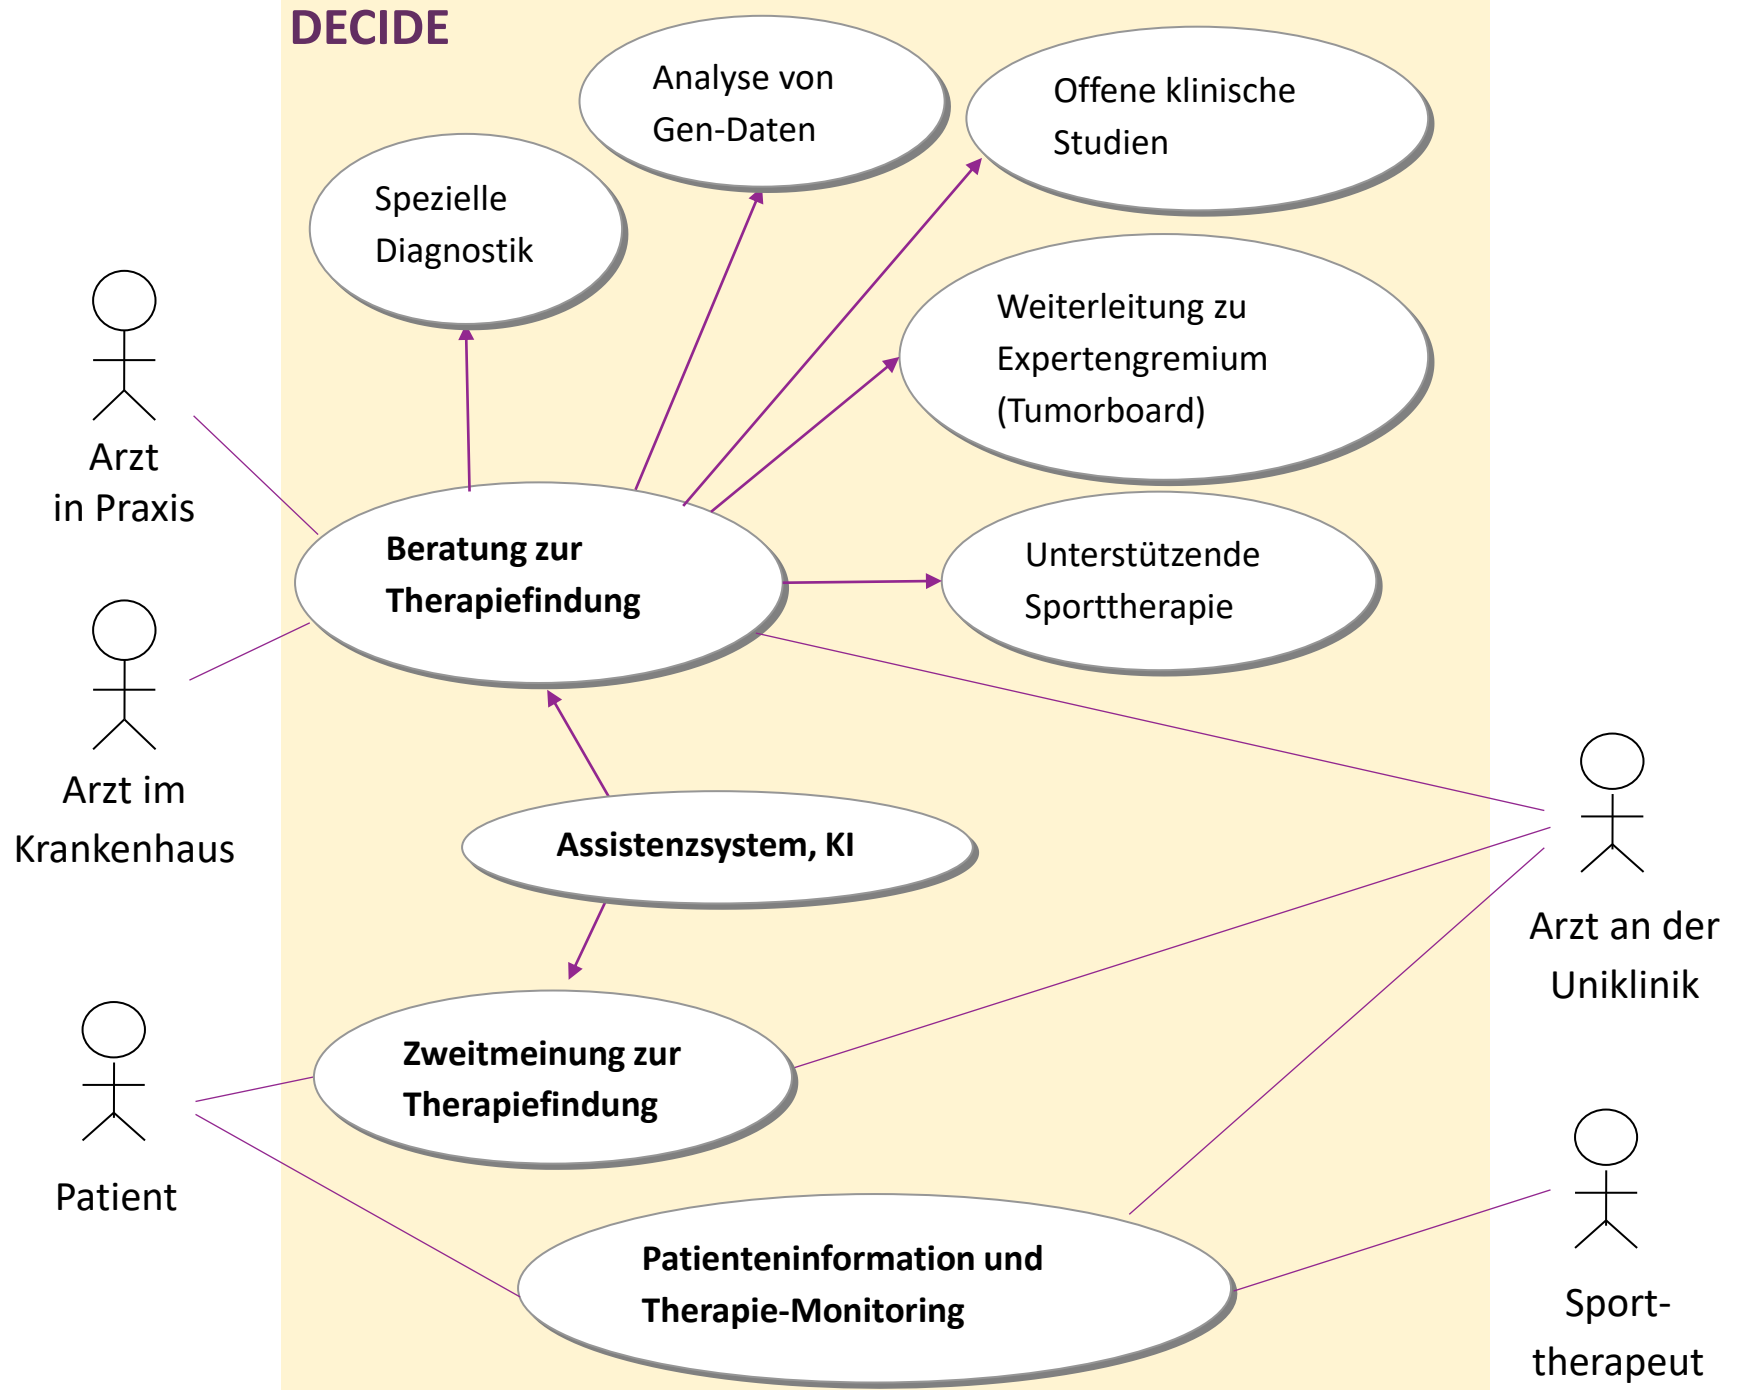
DECIDE

Analyse von Gen-Daten

Offene klinische Studien

Spezielle Diagnostik

Weiterleitung zu Expertengremium (Tumorboard)

Arzt in Praxis

Beratung zur Therapiefindung

Unterstützende Sporttherapie

Arzt im Krankenhaus

Assistenzsystem, KI

Arzt an der Uniklinik

Zweitmeinung zur Therapiefindung

Patient

Patienteninformation und Therapie-Monitoring

Sporttherapeut